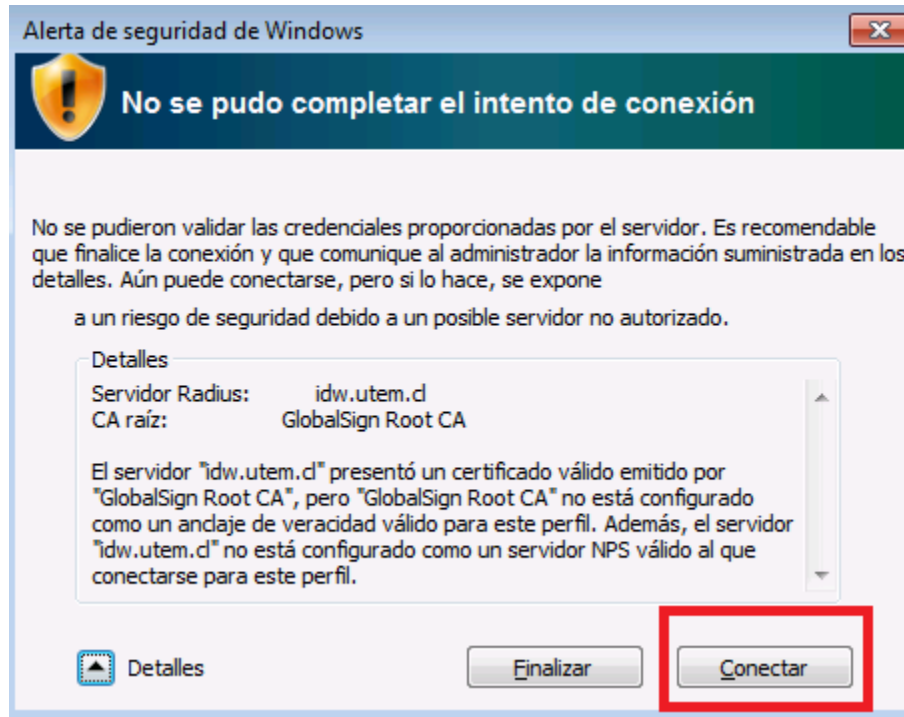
Alerta de seguridad de Windows

No se pudo completar el intento de conexión

No se pudieron validar las credenciales proporcionadas por el servidor. Es recomendable que finalice la conexión y que comunique al administrador la información suministrada en los detalles. Aún puede conectarse, pero si lo hace, se expone

a un riesgo de seguridad debido a un posible servidor no autorizado.

Detalles

Servidor Radius: idw.utem.cl
CA raíz: GlobalSign Root CA

El servidor "idw.utem.cl" presentó un certificado válido emitido por "GlobalSign Root CA", pero "GlobalSign Root CA" no está configurado como un anclaje de veracidad válido para este perfil. Además, el servidor "idw.utem.cl" no está configurado como un servidor NPS válido al que conectarse para este perfil.

Detalles

Finalizar

Conectar